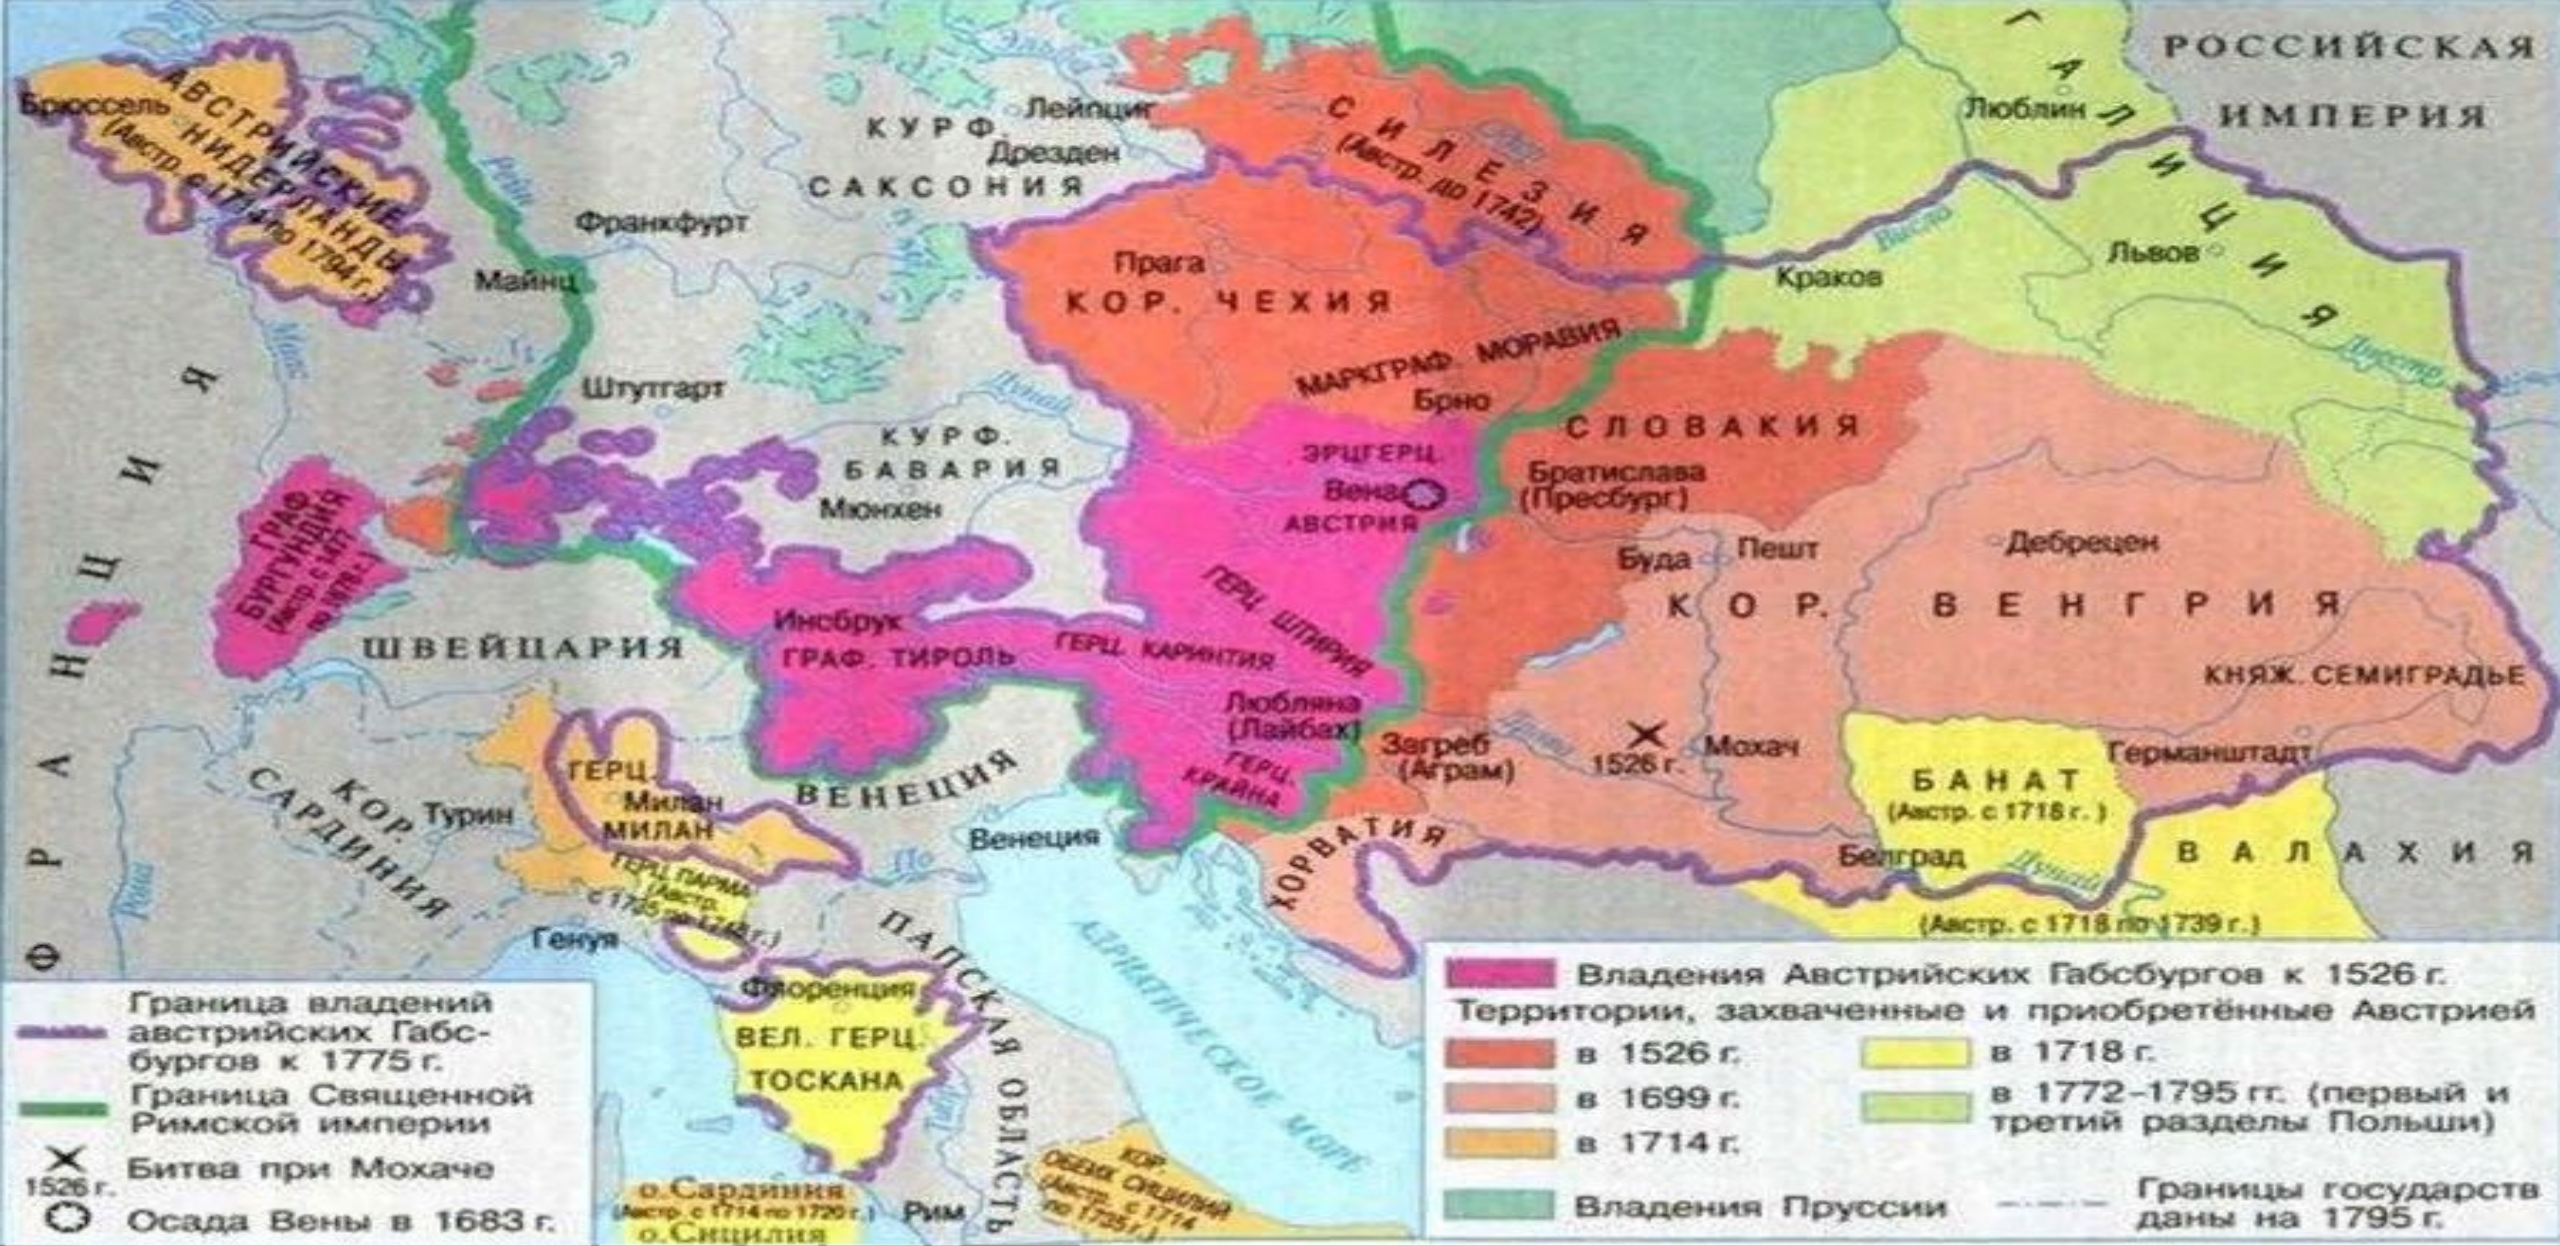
РОССИЙСКАЯ ИМПЕРИЯ

ГАЛИЦИЯ

Люблин

Львов

Краков

Висла

Днестр

Брюссель

АВСТРИЙСКИЕ НИДЕРЛАНДЫ (Австр. с 1714 по 1794 г.)

КУРФ. САКСОНИЯ

Лейпциг

Дрезден

Франкфурт

Майнц

СИЛЕЗИЯ (Австр. до 1742)

Прага

КОР. ЧЕХИЯ

МАРКГРАФ. МОРАВИЯ

Брно

Штутгарт

КУРФ. БАВАРИЯ

Мюнхен

СЛОВАКИЯ

ЭРЦГЕРЦ. АВСТРИЯ

Вена

Братислава (Пресбург)

ФРАНЦИЯ

ГРАФ. БУРГУНДИЯ (Австр. с 1477 по 1678 г.)

ШВЕЙЦАРИЯ

Инсбрук

ГРАФ. ТИРОЛЬ

ГЕРЦ. КАРИНТИЯ

ГЕРЦ. ШТИРИЯ

Буда

Пешт

Дебрецен

КОР. ВЕНГРИЯ

КНЯЖ. СЕМИГРАДЬЕ

Любляна (Лайбах)

ГЕРЦ. КРАЙНА

Загреб (Аграм)

1526 г.

Мохач

Германштадт

БАНАТ (Австр. с 1718 г.)

КОР. САРДИНИЯ

Турин

ГЕРЦ. МИЛАН

Милан

ВЕНЕЦИЯ

Венеция

ХОРВАТИЯ

Белград

ВАЛАХИЯ

(Австр. с 1718 по 1739 г.)

ГЕРЦ. ПАРМА (Австр. с 1735 по 1748 г.)

Генуя

ПАПСКАЯ ОБЛАСТЬ

АДРИАТИЧЕСКОЕ МОРЕ

Флоренция

ВЕЛ. ГЕРЦ. ТОСКАНА

о. Сардиния (Австр. с 1714 по 1720 г.)

о. Сицилия

Рим

КОР. ОБЕИХ СИЦИЛИЙ (Австр. с 1714 по 1735 г.)

Граница владений австрийских Габсбургов к 1775 г.

Граница Священной Римской империи

1526 г. Битва при Мохаче

Осада Вены в 1683 г.

Владения Австрийских Габсбургов к 1526 г.

Территории, захваченные и приобретённые Австрией

| | |
|---|---|
| в 1526 г. | в 1718 г. |
| в 1699 г. | в 1772–1795 гг. (первый и третий разделы Польши) |
| в 1714 г. | |

Владения Пруссии

Границы государств даны на 1795 г.